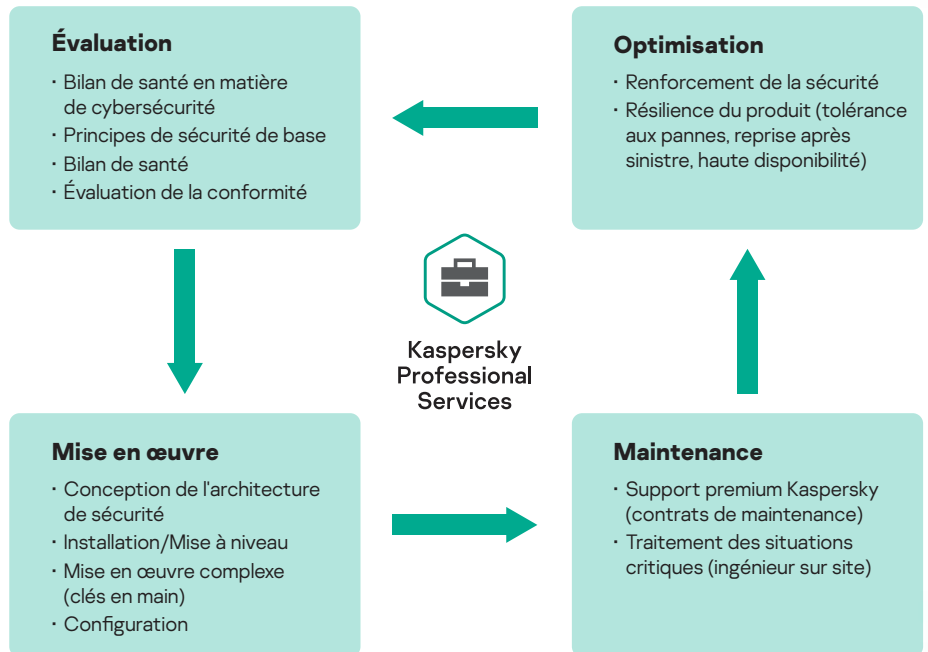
Évaluation

· Bilan de santé en matière de cybersécurité
· Principes de sécurité de base
· Bilan de santé
· Évaluation de la conformité

Optimisation

· Renforcement de la sécurité
· Résilience du produit (tolérance aux pannes, reprise après sinistre, haute disponibilité)

Kaspersky Professional Services

Mise en œuvre

· Conception de l'architecture de sécurité
· Installation/Mise à niveau
· Mise en œuvre complexe (clés en main)
· Configuration

Maintenance

· Support premium Kaspersky (contrats de maintenance)
· Traitement des situations critiques (ingénieur sur site)